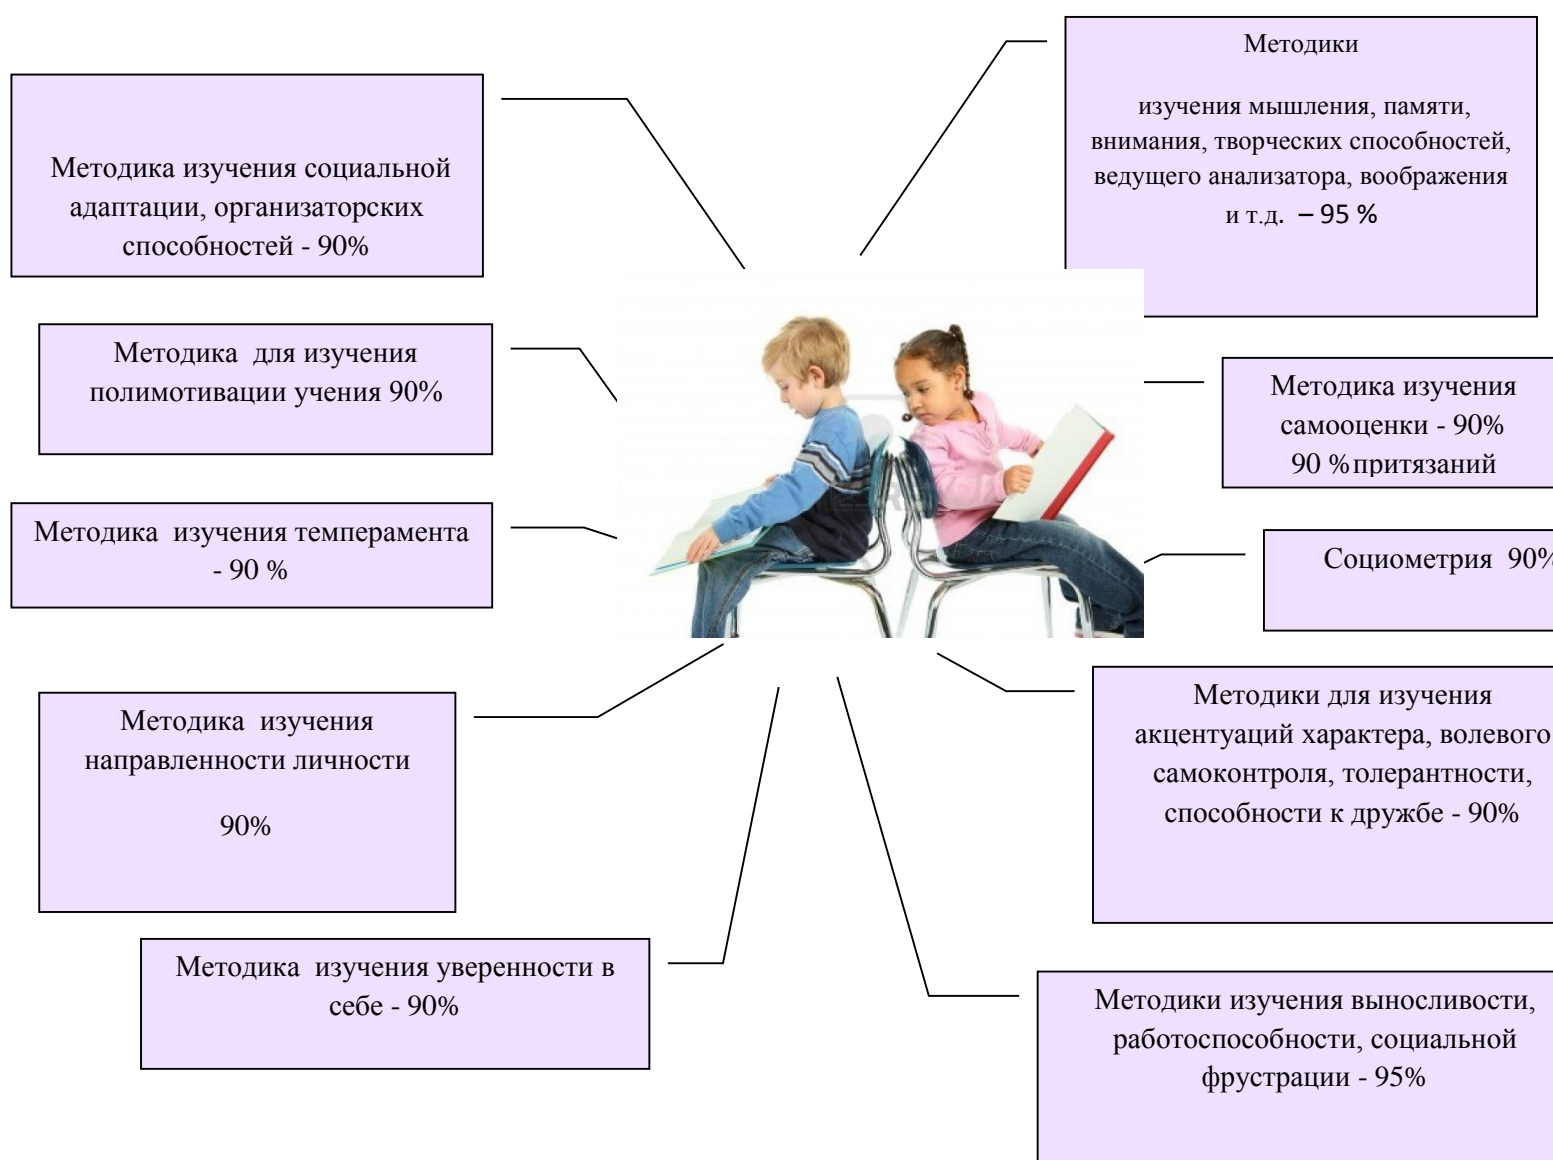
Методика изучения социальной адаптации, организаторских способностей - 90%

Методики

изучения мышления, памяти, внимания, творческих способностей, ведущего анализатора, воображения и т.д. – 95 %

Методика для изучения полимотивации учения 90%

Методика изучения самооценки - 90%
90 % притязаний

Методика изучения темперамента - 90 %

Социометрия 90%

Методика изучения направленности личности

90%

Методики для изучения акцентуаций характера, волевого самоконтроля, толерантности, способности к дружбе - 90%

Методика изучения уверенности в себе - 90%

Методики изучения выносливости, работоспособности, социальной фрустрации - 95%